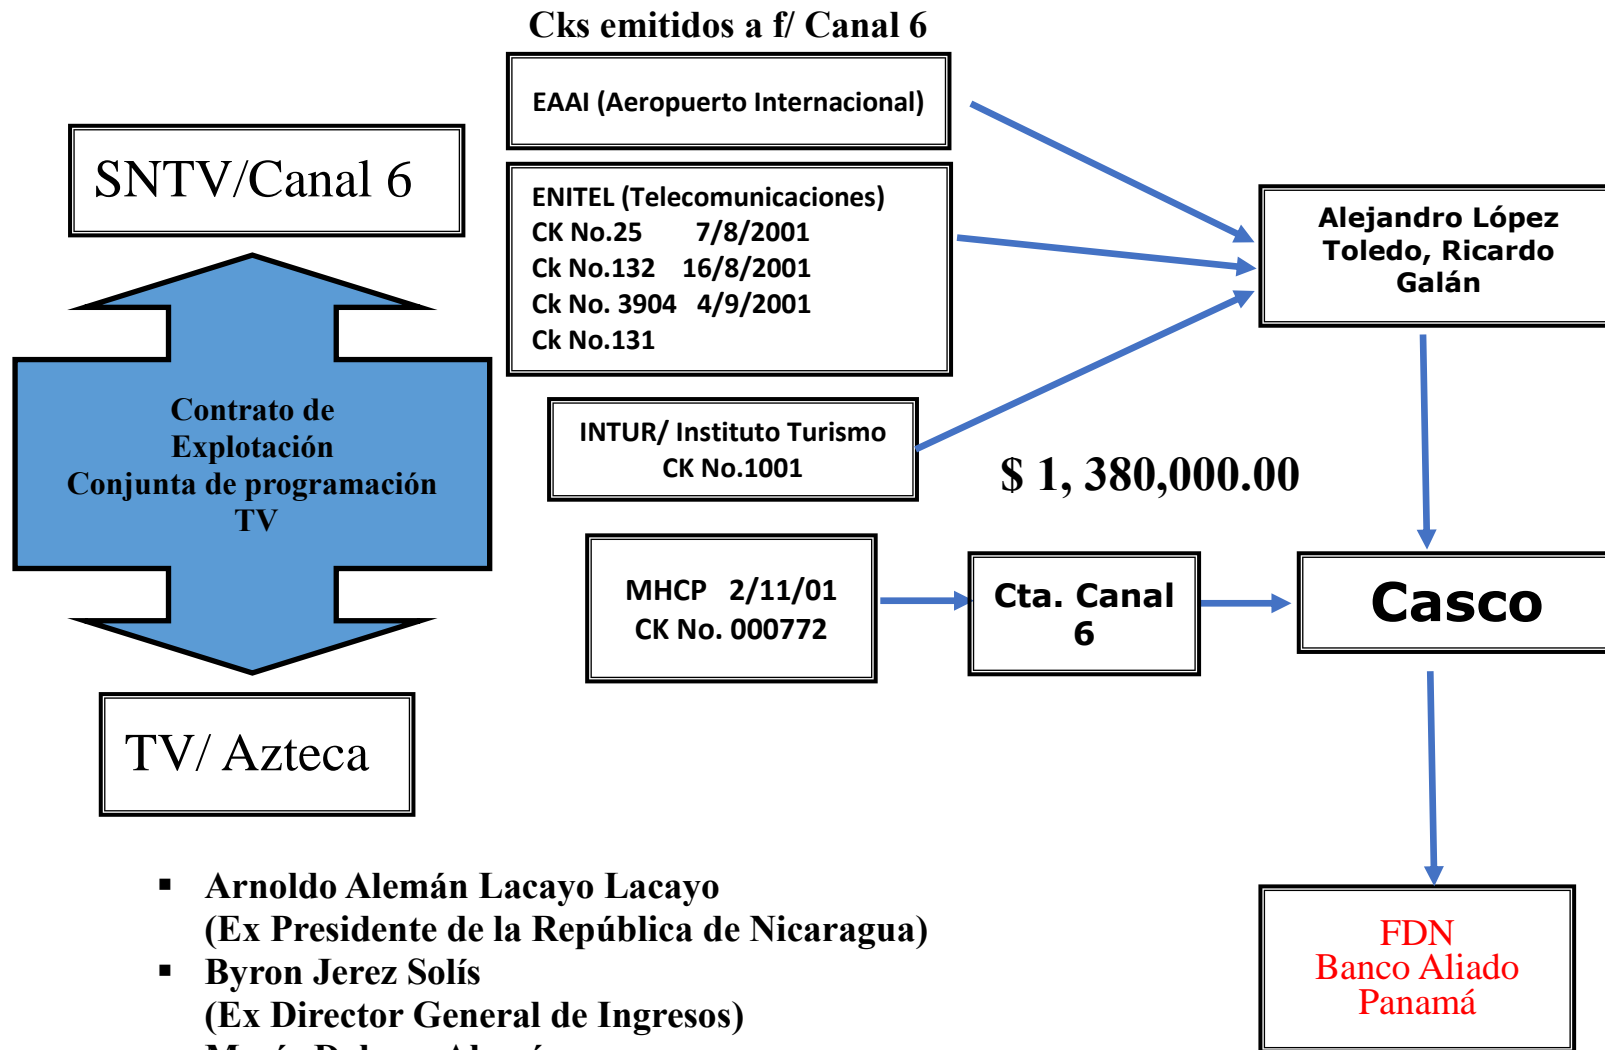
Cks emitidos a f/ Canal 6

SNTV/Canal 6

Contrato de Explotación Conjunta de programación TV

TV/ Azteca

EAAI (Aeropuerto Internacional)

ENITEL (Telecomunicaciones)
CK No.25 7/8/2001
Ck No.132 16/8/2001
Ck No. 3904 4/9/2001
Ck No.131

INTUR/ Instituto Turismo
CK No.1001

Alejandro López Toledo, Ricardo Galán

$ 1, 380,000.00

MHCP 2/11/01
CK No. 000772

Cta. Canal 6

Casco

FDN
Banco Aliado
Panamá

▪ Arnoldo Alemán Lacayo Lacayo
(Ex Presidente de la República de Nicaragua)
▪ Byron Jerez Solís
(Ex Director General de Ingresos)
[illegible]